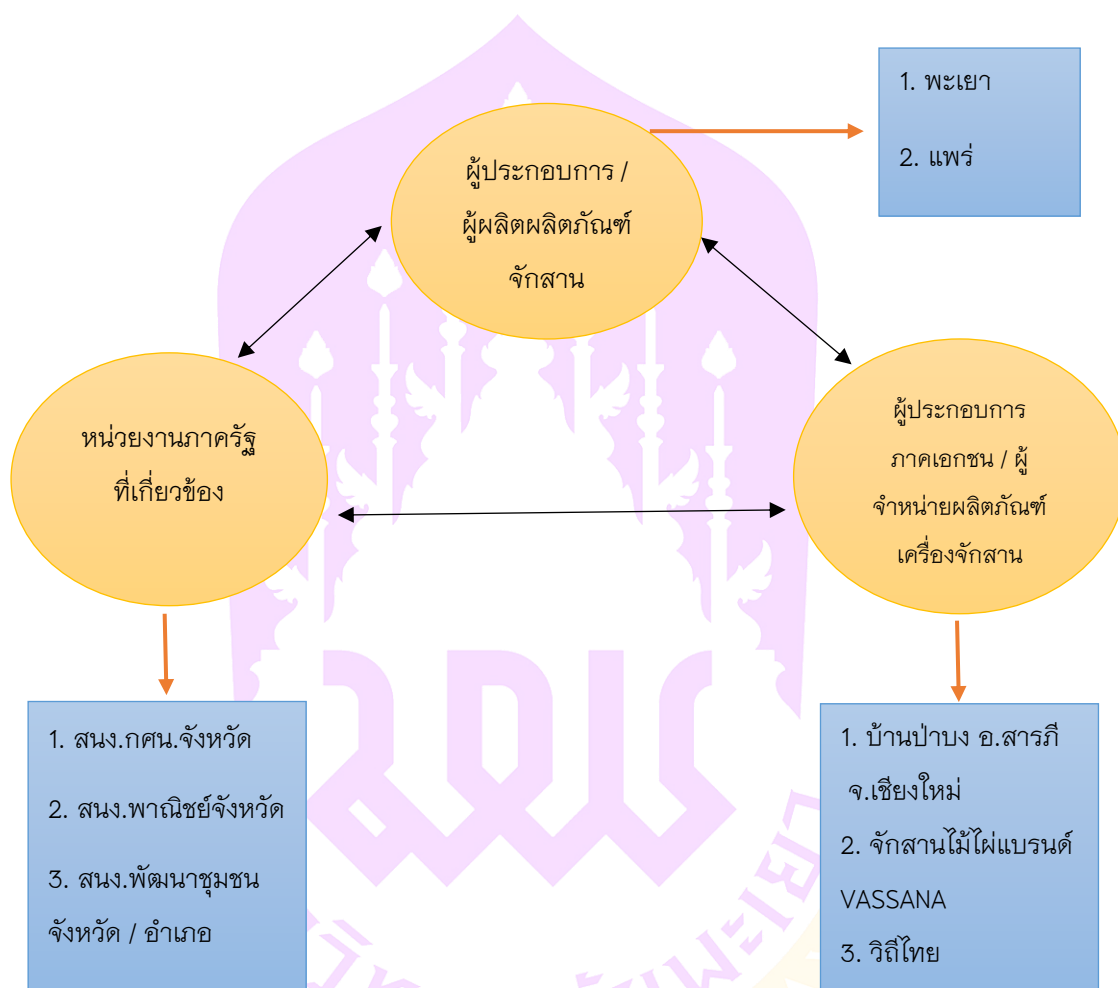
1. พะเยา

2. แพร่

ผู้ประกอบการ / ผู้ผลิตผลิตภัณฑ์ จักสาน

หน่วยงานภาครัฐ ที่เกี่ยวข้อง

ผู้ประกอบการ ภาคเอกชน / ผู้ จำหน่ายผลิตภัณฑ์ เครื่องจักสาน

1. สนง.กศน.จังหวัด

2. สนง.พาณิชย์จังหวัด

3. สนง.พัฒนาชุมชน จังหวัด / อำเภอ

1. บ้านป่าบง อ.สารภี จ.เชียงใหม่

2. จักสานไม้ไผ่แบรนด์ VASSANA

3. วิถีไทย